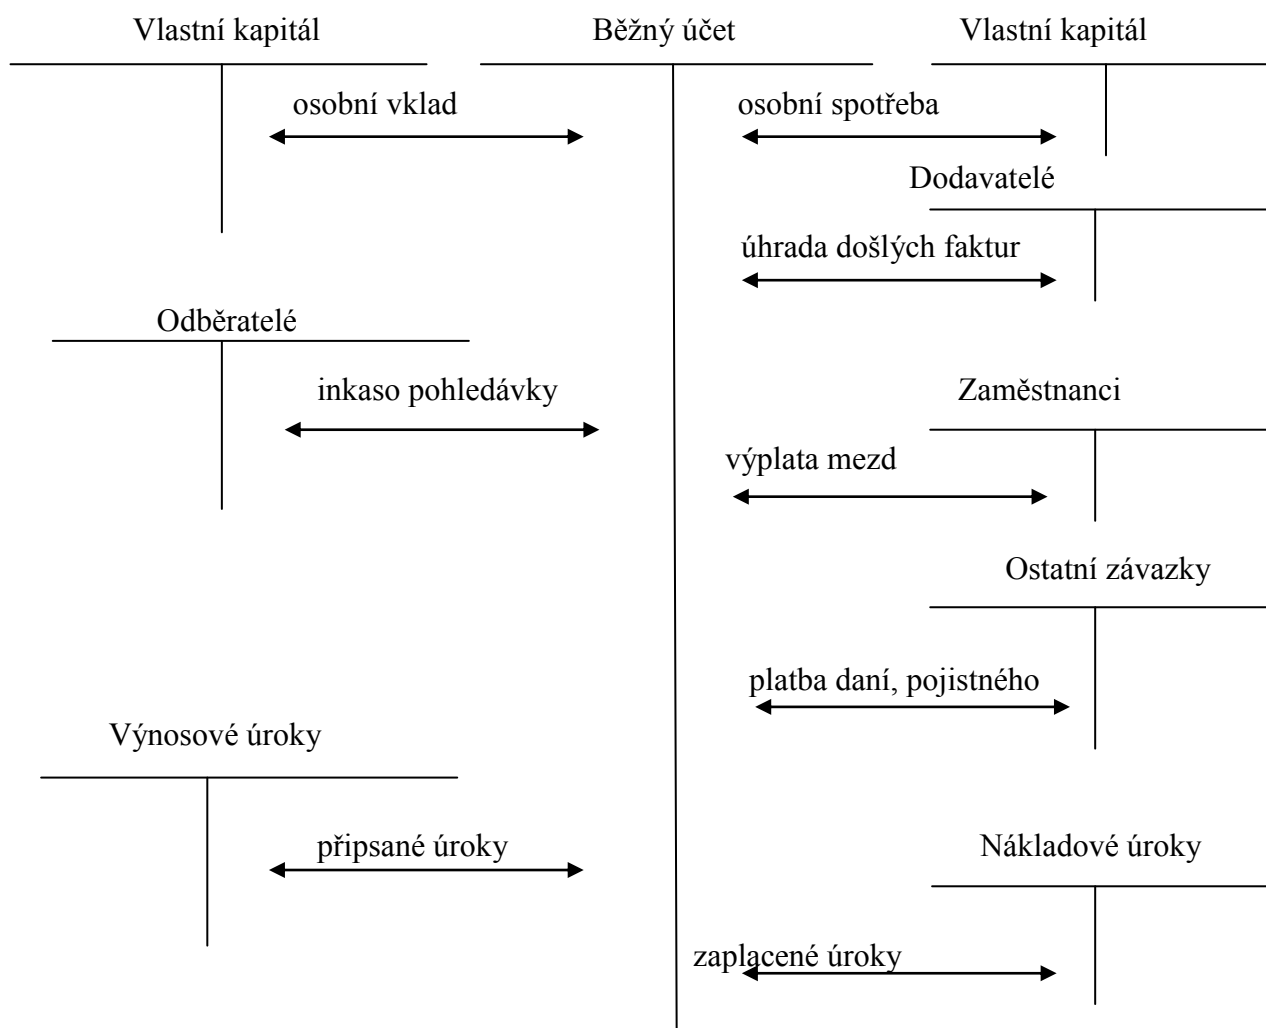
Vlastní kapitál

Běžný účet

Vlastní kapitál

osobní vklad

osobní spotřeba

Dodavatelé

úhrada došlých faktur

Odběratelé

inkaso pohledávky

Zaměstnanci

výplata mezd

Ostatní závazky

platba daní, pojistného

Výnosové úroky

připsané úroky

Nákladové úroky

zaplacené úroky